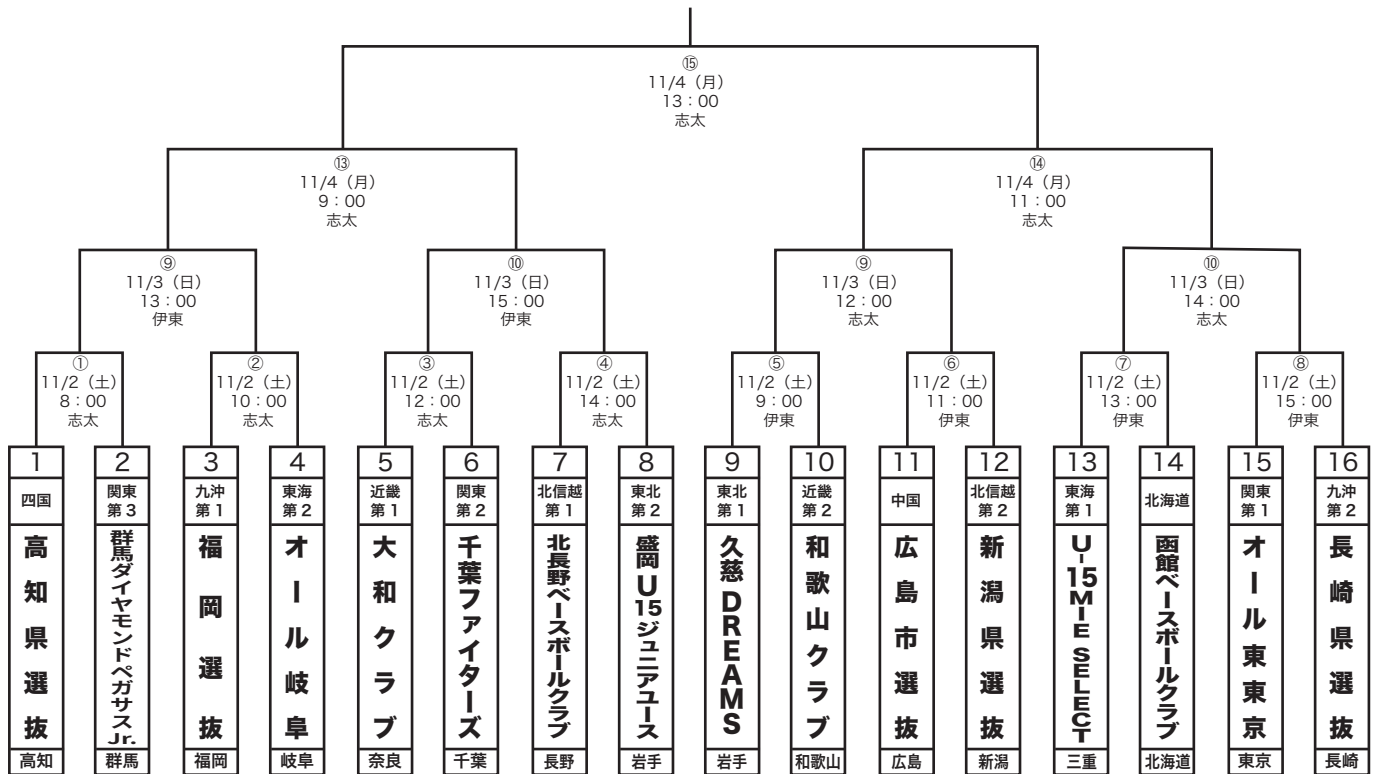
⑮
11/4（月）
13：00
志太

⑬
11/4（月）
9：00
志太

⑭
11/4（月）
11：00
志太

⑨
11/3（日）
13：00
伊東

⑩
11/3（日）
15：00
伊東

⑨
11/3（日）
12：00
志太

⑩
11/3（日）
14：00
志太

①
11/2（土）
8：00
志太

②
11/2（土）
10：00
志太

③
11/2（土）
12：00
志太

④
11/2（土）
14：00
志太

⑤
11/2（土）
9：00
伊東

⑥
11/2（土）
11：00
伊東

⑦
11/2（土）
13：00
伊東

⑧
11/2（土）
15：00
伊東

| 1 | 2 | 3 | 4 | 5 | 6 | 7 | 8 | 9 | 10 | 11 | 12 | 13 | 14 | 15 | 16 |
|---|---|---|---|---|---|---|---|---|---|---|---|---|---|---|---|
| 四国 | 関東第3 | 九沖第1 | 東海第2 | 近畿第1 | 関東第2 | 北信越第1 | 東北第2 | 東北第1 | 近畿第2 | 中国 | 北信越第2 | 東海第1 | 北海道 | 関東第1 | 九沖第2 |
| 高知県選抜 | 群馬ダイヤモンドペガサスJr. | 福岡選抜 | オール岐阜 | 大和クラブ | 千葉ファイターズ | 北長野ベースボールクラブ | 盛岡U15ジュニアユース | 久慈DREAMS | 和歌山クラブ | 広島市選抜 | 新潟県選抜 | U-15MIE SELECT | 函館ベースボールクラブ | オール東東京 | 長崎県選抜 |
| 高知 | 群馬 | 福岡 | 岐阜 | 奈良 | 千葉 | 長野 | 岩手 | 岩手 | 和歌山 | 広島 | 新潟 | 三重 | 北海道 | 東京 | 長崎 |